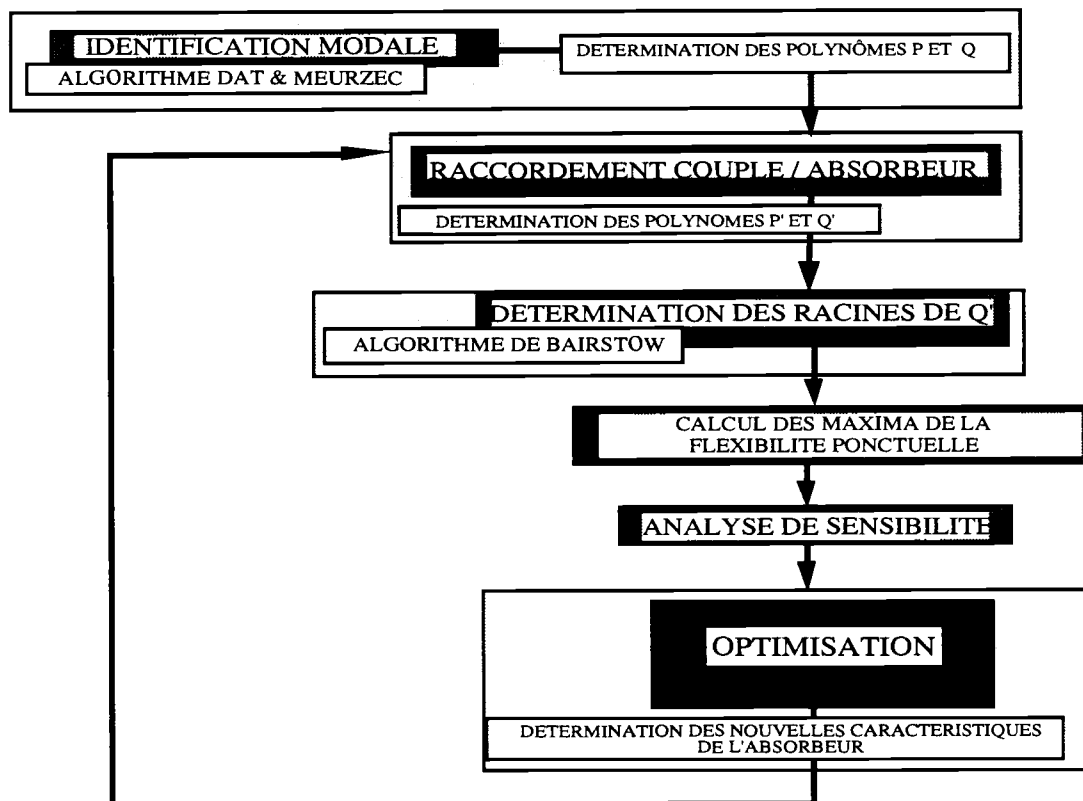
IDENTIFICATION MODALE
ALGORITHME DAT & MEURZEC
DETERMINATION DES POLYNÔMES P ET Q

RACCORDEMENT COUPLE / ABSORBEUR
DETERMINATION DES POLYNOMES P' ET Q'

DETERMINATION DES RACINES DE Q'
ALGORITHME DE BAIRSTOW

CALCUL DES MAXIMA DE LA FLEXIBILITE PONCTUELLE

ANALYSE DE SENSIBILITE

OPTIMISATION
DETERMINATION DES NOUVELLES CARACTERISTIQUES DE L'ABSORBEUR